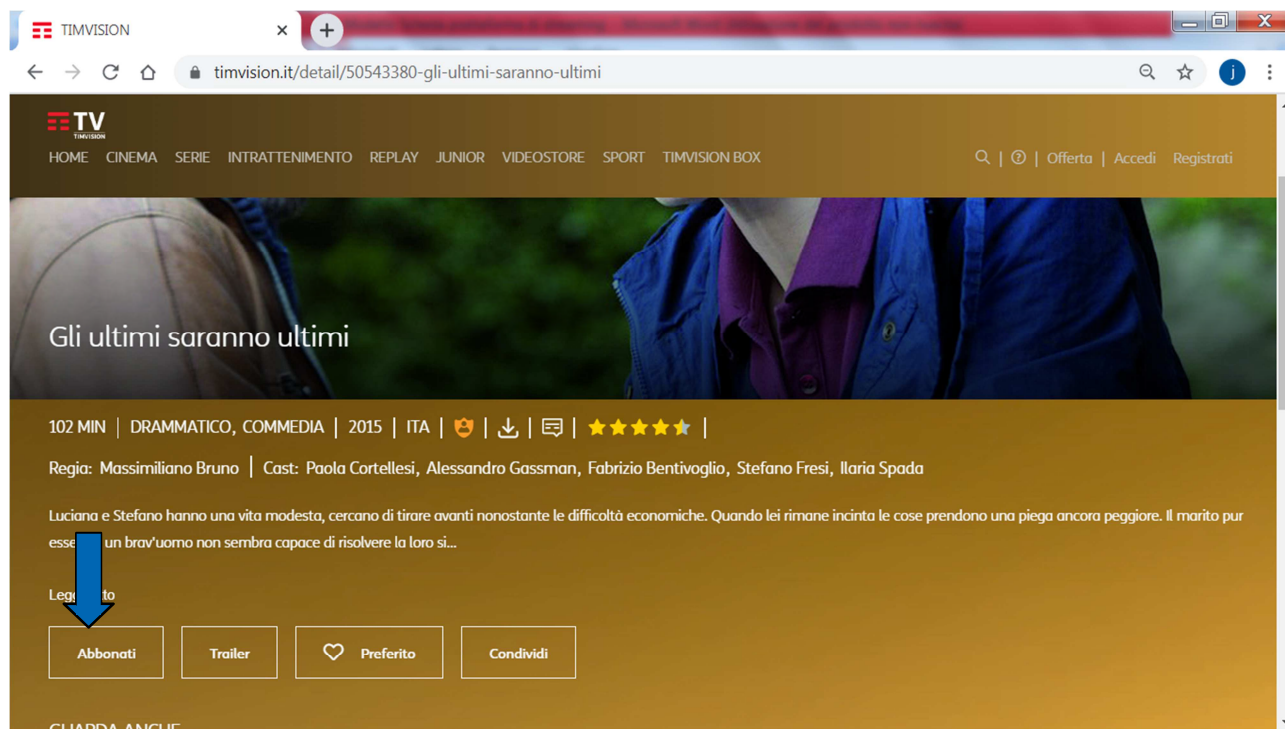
TIMVISION

timvision.it/detail/50543380-gli-ultimi-saranno-ultimi

TV TIMVISION

HOME CINEMA SERIE INTRATTENIMENTO REPLAY JUNIOR VIDEOSTORE SPORT TIMVISION BOX

Offerta | Accedi | Registrati

Gli ultimi saranno ultimi

102 MIN | DRAMMATICO, COMMEDIA | 2015 | ITA |

Regia: Massimiliano Bruno | Cast: Paola Cortellesi, Alessandro Gassman, Fabrizio Bentivoglio, Stefano Fresi, Ilaria Spada

Luciana e Stefano hanno una vita modesta, cercano di tirare avanti nonostante le difficoltà economiche. Quando lei rimane incinta le cose prendono una piega ancora peggiore. Il marito pur esse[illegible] un brav'uomo non sembra capace di risolvere la loro si...

Legg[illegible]tto

Abbonati Trailer Preferito Condividi

GUARDA ANCHE